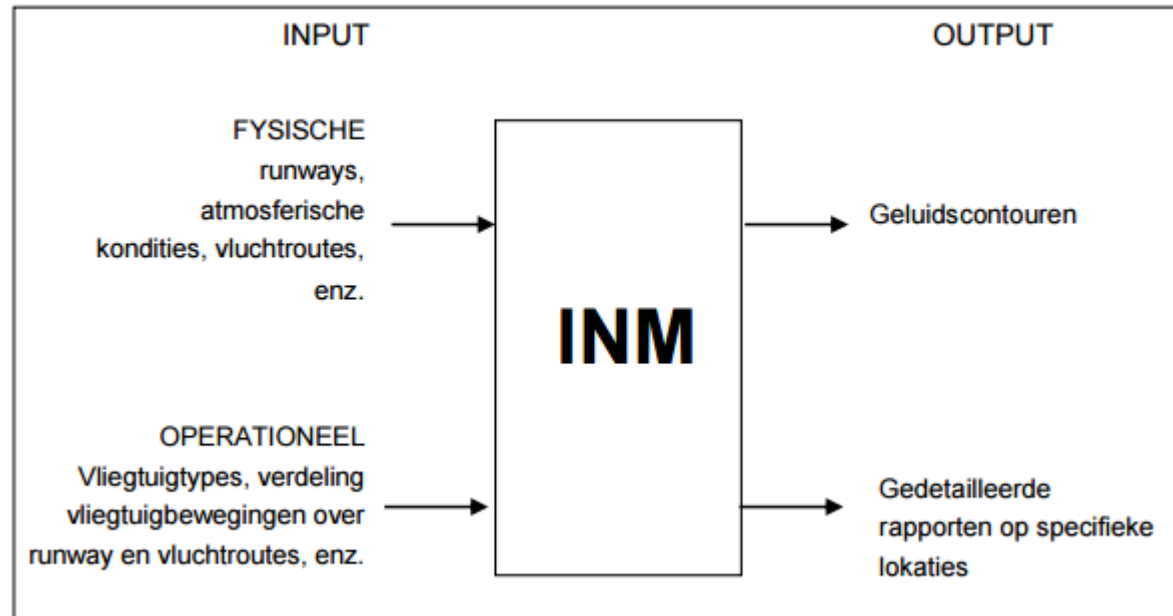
INPUT

OUTPUT

FYSISCHE
runways,
atmosferische
kondities, vluchtroutes,
enz.

Geluidscontouren

INM

OPERATIONEEL
Vliegtuigtypes, verdeling
vliegtuigbewegingen over
runway en vluchtroutes, enz.

Gedetailleerde
rapporten op specifieke
lokaties